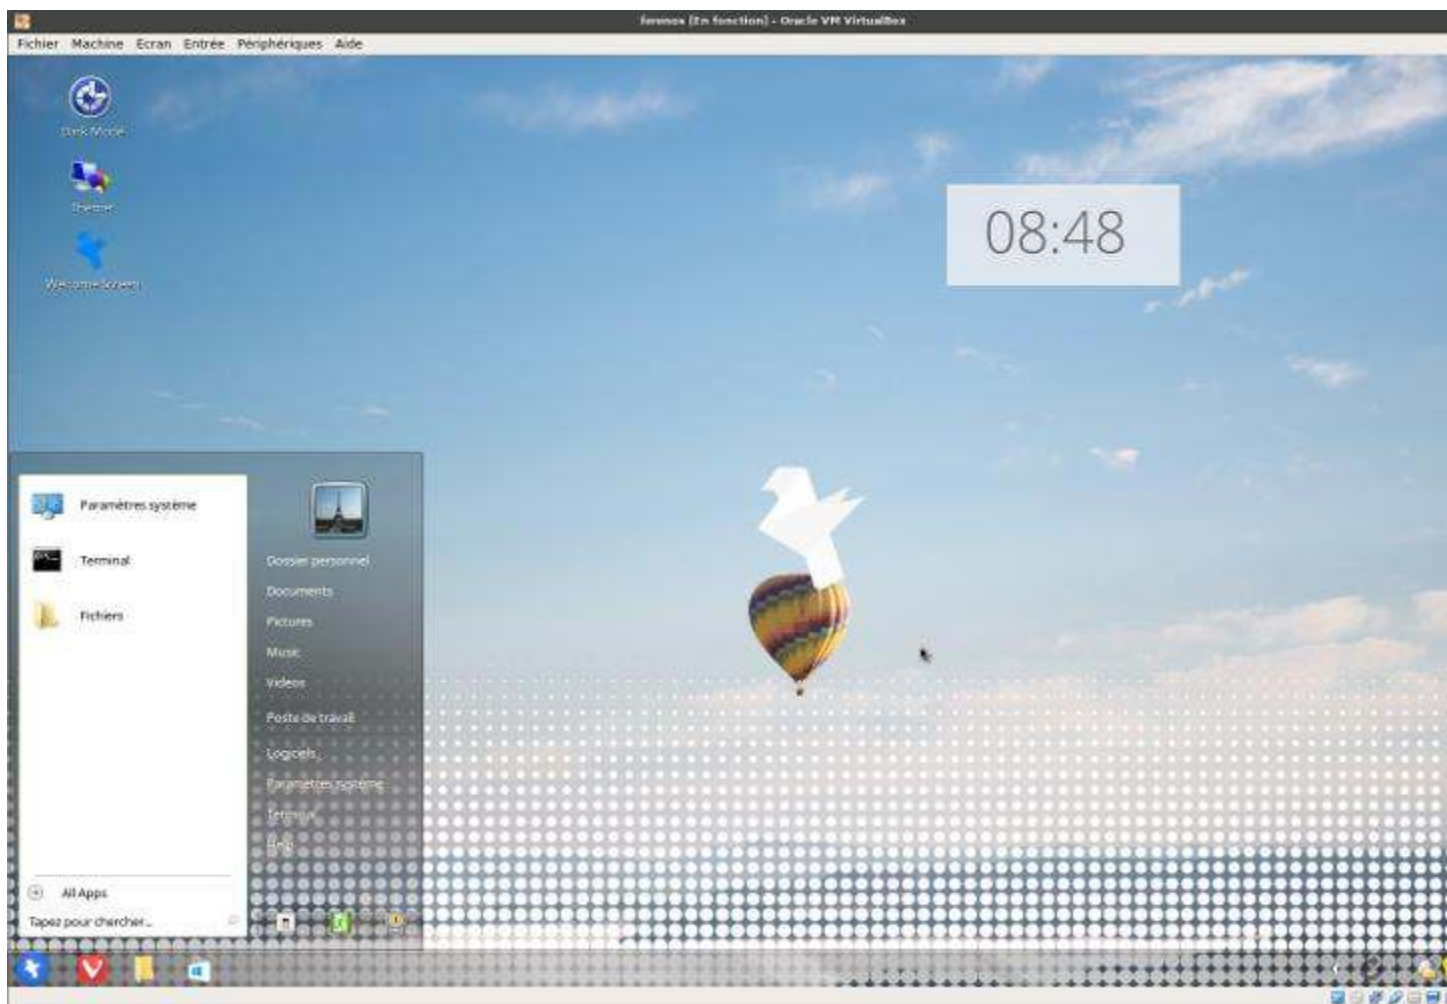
feren os [En fonction] - Oracle VM VirtualBox

Fichier Machine Ecran Entrée Périphériques Aide

Dark Mode

Theme

Welcome Screen

08:48

Paramètres système

Terminal

Fichiers

All Apps

Tapez pour chercher...

Dossier personnel

Documents

Pictures

Music

Videos

Poste de travail

Logiciels

Paramètres système

Terminal

Aide